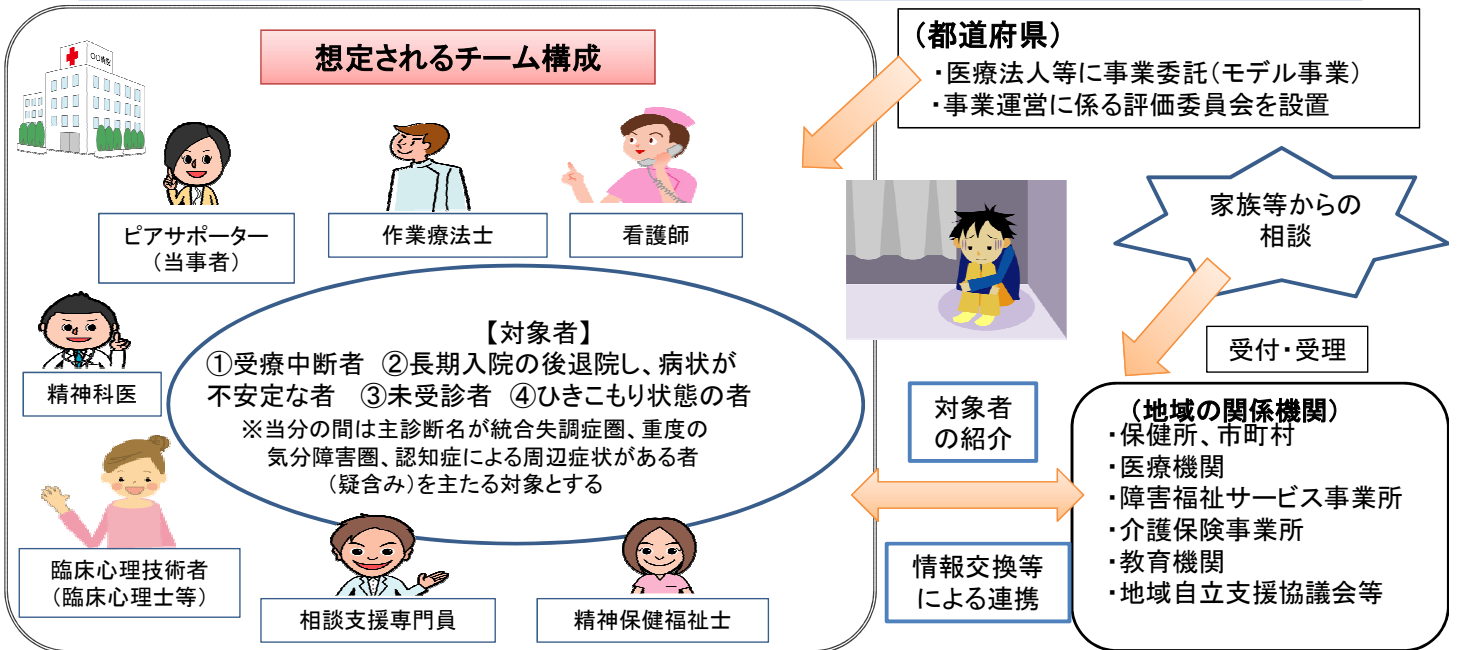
想定されるチーム構成

○○病院

ピアサポーター
（当事者）

作業療法士

看護師

精神科医

【対象者】
①受療中断者　②長期入院の後退院し、病状が不安定な者　③未受診者　④ひきこもり状態の者
※当分の間は主診断名が統合失調症圏、重度の気分障害圏、認知症による周辺症状がある者（疑含み）を主たる対象とする

臨床心理技術者
（臨床心理士等）

相談支援専門員

精神保健福祉士

（都道府県）
・医療法人等に事業委託（モデル事業）
・事業運営に係る評価委員会を設置

家族等からの
相談

受付・受理

対象者
の紹介

（地域の関係機関）
・保健所、市町村
・医療機関
・障害福祉サービス事業所
・介護保険事業所
・教育機関
・地域自立支援協議会等

情報交換等
による連携